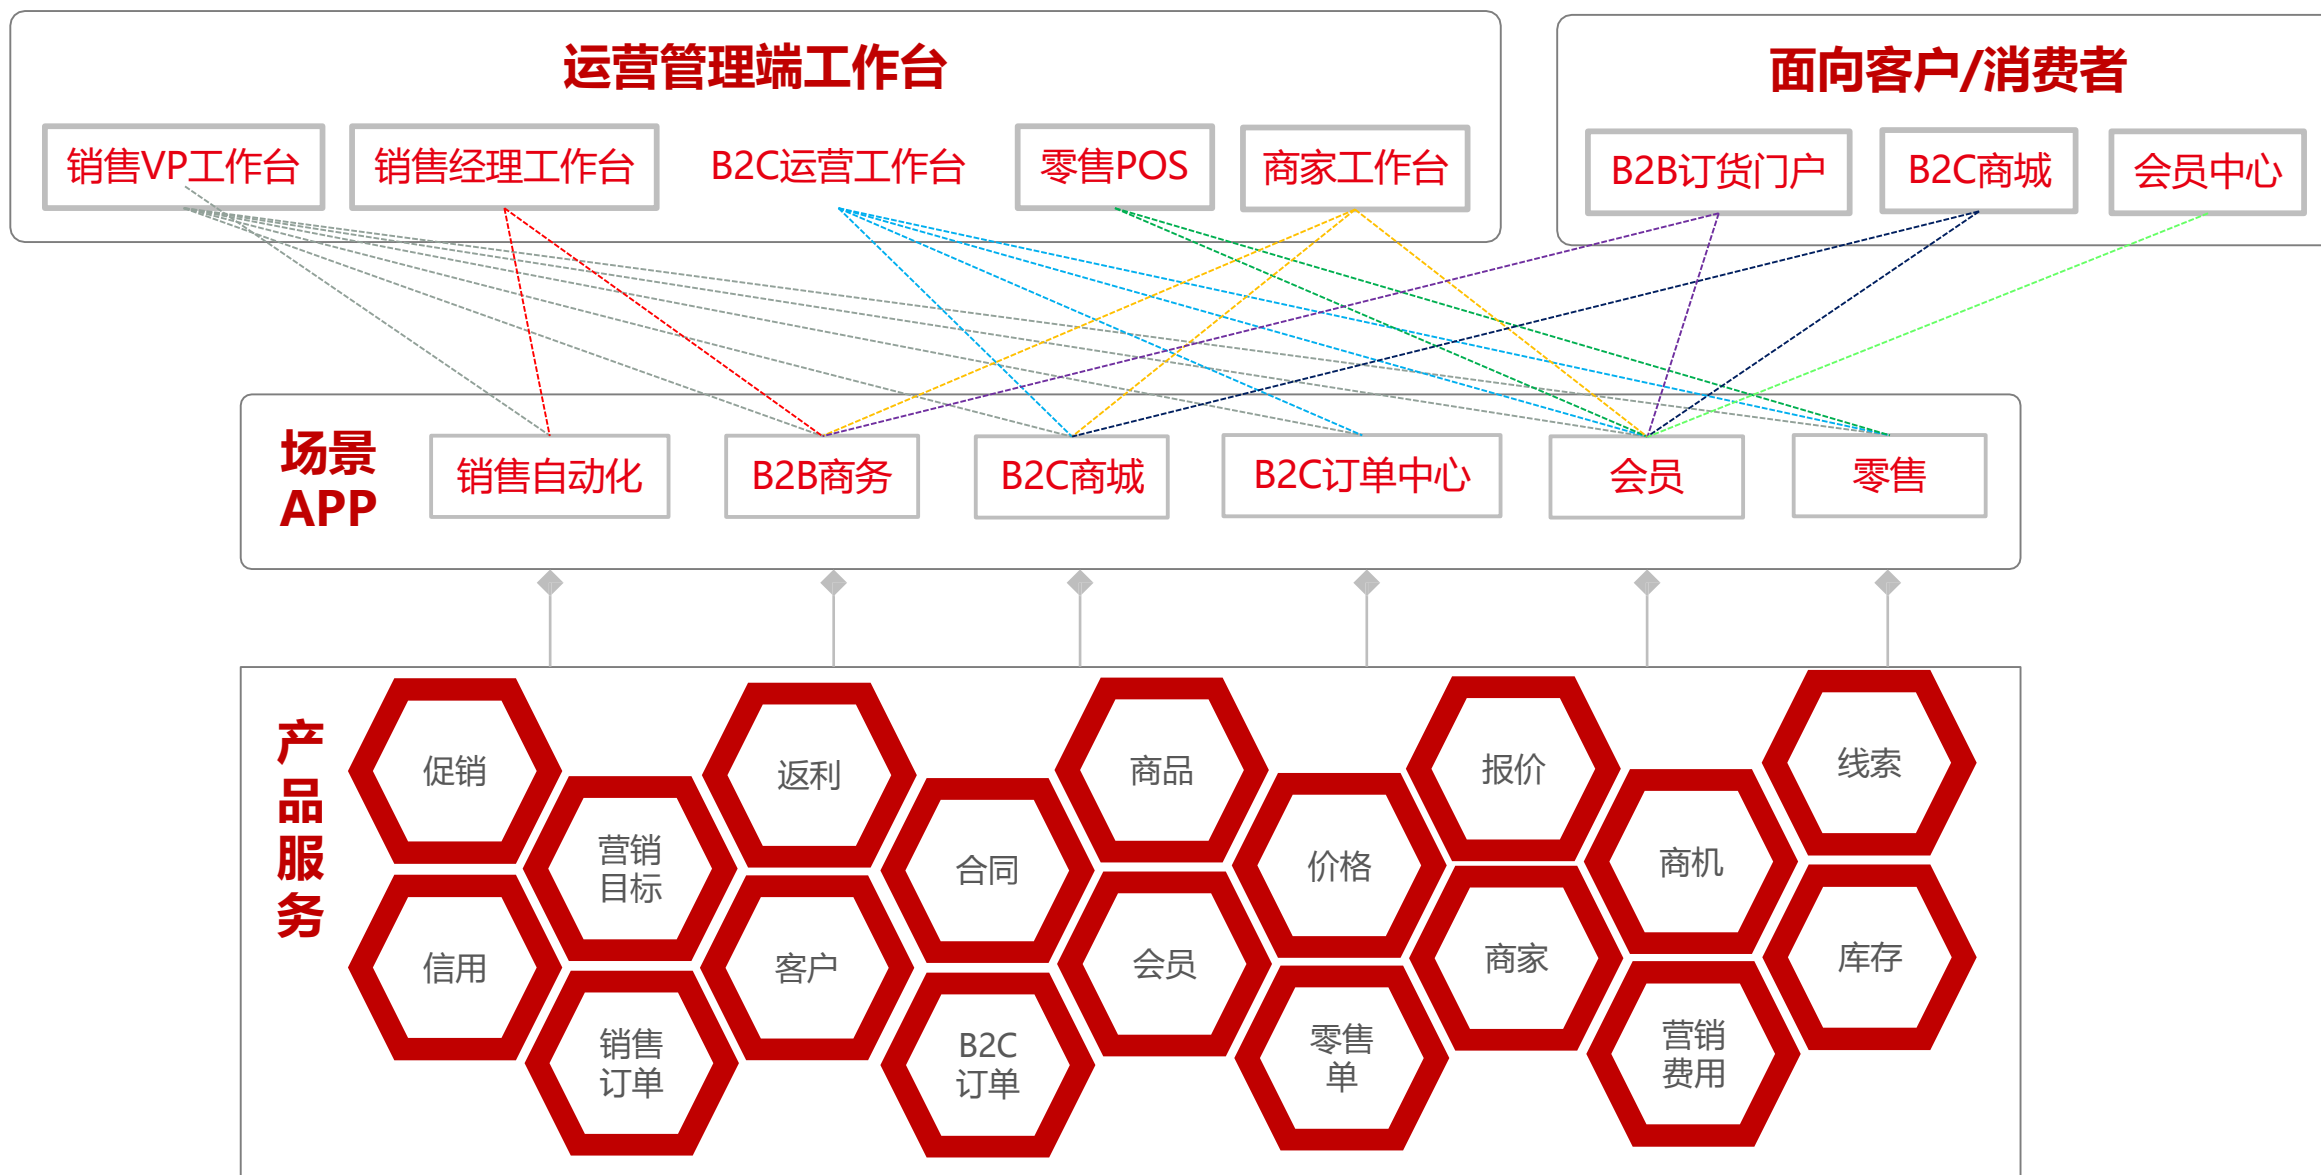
运营管理端工作台

销售VP工作台
销售经理工作台
B2C运营工作台
零售POS
商家工作台

面向客户/消费者

B2B订货门户
B2C商城
会员中心

场景APP

销售自动化
B2B商务
B2C商城
B2C订单中心
会员
零售

产品服务

促销
营销目标
信用
销售订单
返利
客户
合同
B2C订单
商品
会员
价格
零售单
报价
商家
商机
营销费用
线索
库存